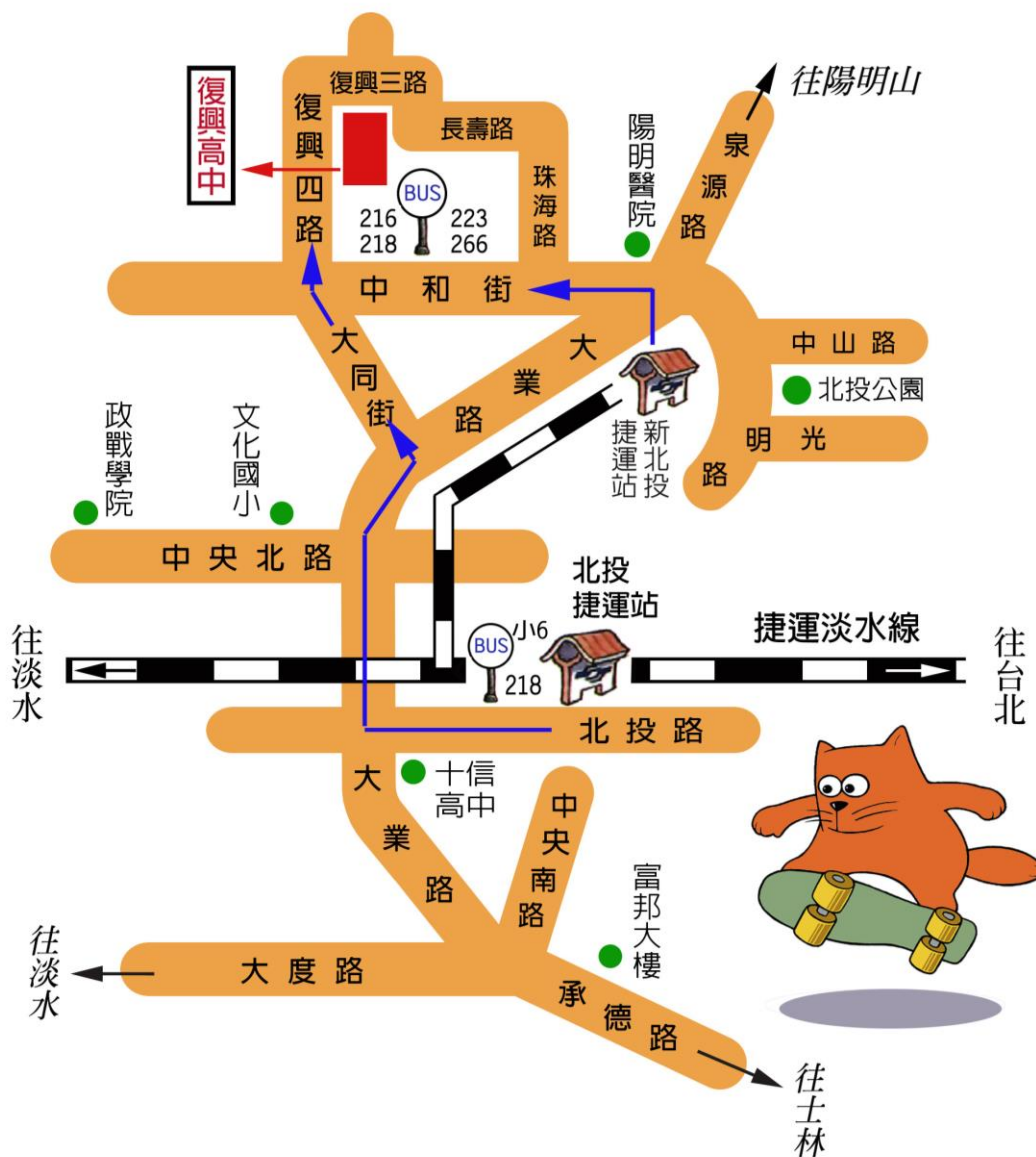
復興高中

復興三路

復興四路

長壽路

珠海路

BUS
216
218
223
266

往陽明山

泉源路

陽明醫院

中和街

大業路

大同街

中山路

北投公園

光明路

新北投捷運站

政戰學院

文化國小

中央北路

北投捷運站

捷運淡水線

往淡水

BUS
小6
218

往台北

北投路

十信高中

大業路

中央南路

富邦大樓

往淡水

大度路

承德路

往士林